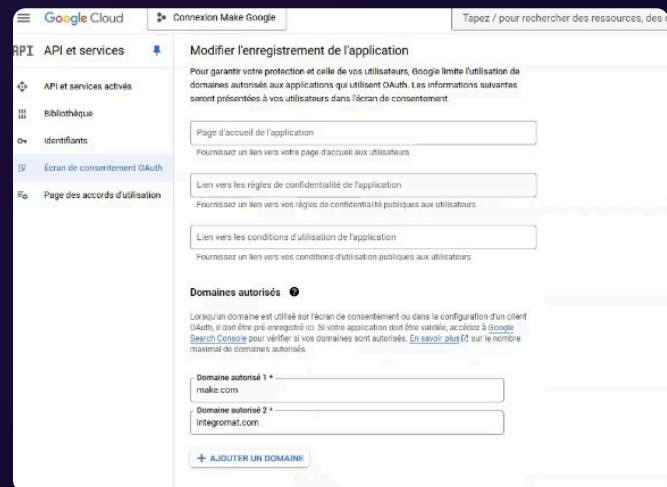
Google Cloud

Connexion Make Google

Tapez / pour rechercher des ressources, des

API API et services

API et services activés

Bibliothèque

Identifiants

Écran de consentement OAuth

Page des accords d'utilisation

Modifier l'enregistrement de l'application

Pour garantir votre protection et celle de vos utilisateurs, Google limite l'utilisation de domaines autorisés aux applications qui utilisent OAuth. Les informations suivantes seront présentées à vos utilisateurs dans l'écran de consentement.

Page d'accueil de l'application

Fournissez un lien vers votre page d'accueil aux utilisateurs

Lien vers les règles de confidentialité de l'application

Fournissez un lien vers vos règles de confidentialité publiques aux utilisateurs

Lien vers les conditions d'utilisation de l'application

Fournissez un lien vers vos conditions d'utilisation publiques aux utilisateurs

Domaines autorisés

Lorsqu'un domaine est utilisé sur l'écran de consentement ou dans la configuration d'un client OAuth, il doit être pré-enregistré ici. Si votre application doit être validée, accédez à Google Search Console pour vérifier si vos domaines sont autorisés. En savoir plus sur le nombre maximal de domaines autorisés.

Domaine autorisé 1 *
make.com

Domaine autorisé 2 *
integromat.com

+ AJOUTER UN DOMAINE